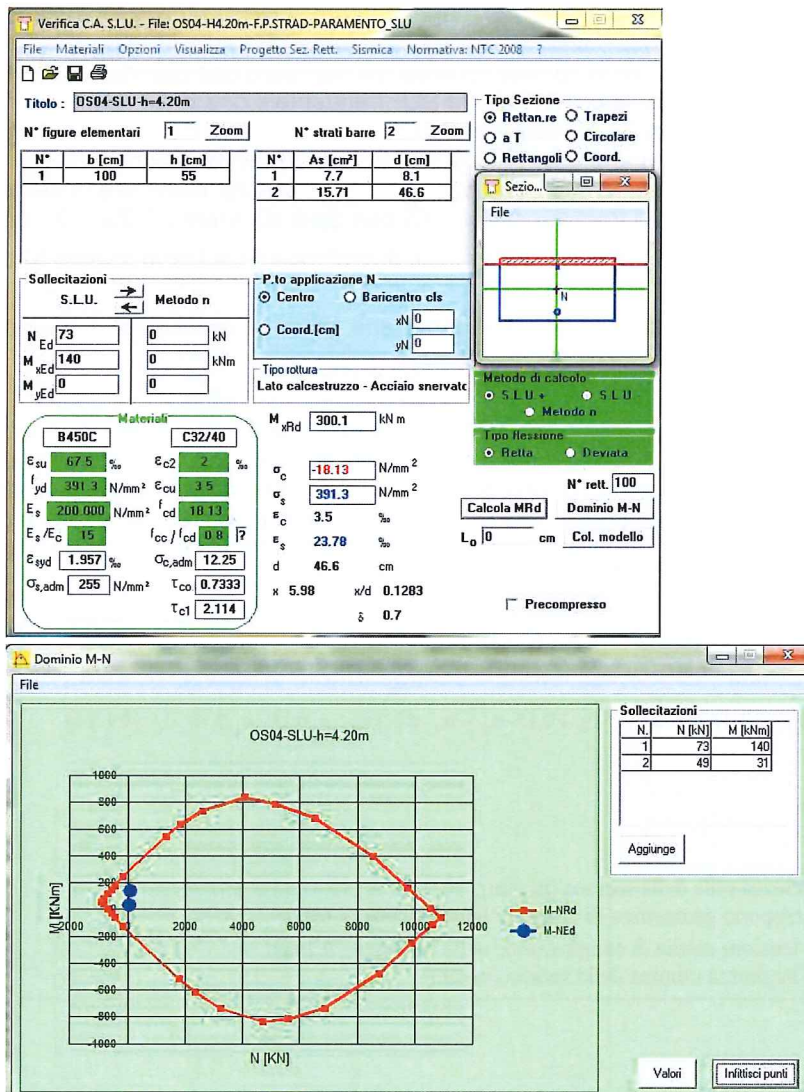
Verifica C.A. S.L.U. - File: OS04-H4.20m-F.P.STRAD-PARAMENTO_SLU

File Materiali Opzioni Visualizza Progetto Sez. Rett. Sismica Normativa: NTC 2008 ?

Titolo : OS04-SLU-h=4.20m

Tipo Sezione
Rettan.re Trapezi
a T Circolare
Rettangoli Coord.

N° figure elementari 1 Zoom

N° strati barre 2 Zoom

| N° | b [cm] | h [cm] |
|---|---|---|
| 1 | 100 | 55 |

| N° | As [cm²] | d [cm] |
|---|---|---|
| 1 | 7.7 | 8.1 |
| 2 | 15.71 | 46.6 |

Sezio...
File
N

Sollecitazioni
S.L.U. Metodo n

$N_{Ed}$ 73 0 kN
$M_{xEd}$ 140 0 kNm
$M_{yEd}$ 0 0

P.to applicazione N
Centro Baricentro cls
Coord.[cm] xN 0 yN 0

Tipo rottura
Lato calcestruzzo - Acciaio snervatc

Metodo di calcolo
S.L.U.+ S.L.U.-
Metodo n

Materiali
B450C C32/40
$\varepsilon_{su}$ 67.5 ‰ $\varepsilon_{c2}$ 2 ‰
$f_{yd}$ 391.3 N/mm² $\varepsilon_{cu}$ 3.5
$E_s$ 200.000 N/mm² $f_{cd}$ 18.13
$E_s/E_c$ 15 $f_{cc}/f_{cd}$ 0.8 ?
$\varepsilon_{syd}$ 1.957 ‰ $\sigma_{c,adm}$ 12.25
$\sigma_{s,adm}$ 255 N/mm² $\tau_{co}$ 0.7333
$\tau_{c1}$ 2.114

$M_{xRd}$ 300.1 kN m

$\sigma_c$ -18.13 N/mm²
$\sigma_s$ 391.3 N/mm²
$\varepsilon_c$ 3.5 ‰
$\varepsilon_s$ 23.78 ‰
d 46.6 cm
x 5.98 x/d 0.1283
δ 0.7

Tipo flessione
Retta Deviata

N° rett. 100

Calcola MRd Dominio M-N

$L_o$ 0 cm Col. modello

Precompresso

Dominio M-N
File

OS04-SLU-h=4.20m

1000
800
600
400
200
M [KNm]
-2000
-200
-400
-600
-800
-1000
2000 4000 6000 8000 10000 12000
N [KN]

M-NRd
M-NEd

Sollecitazioni
| N. | N [kN] | M [kNm] |
|---|---|---|
| 1 | 73 | 140 |
| 2 | 49 | 31 |

Aggiunge

Valori Infittisci punti